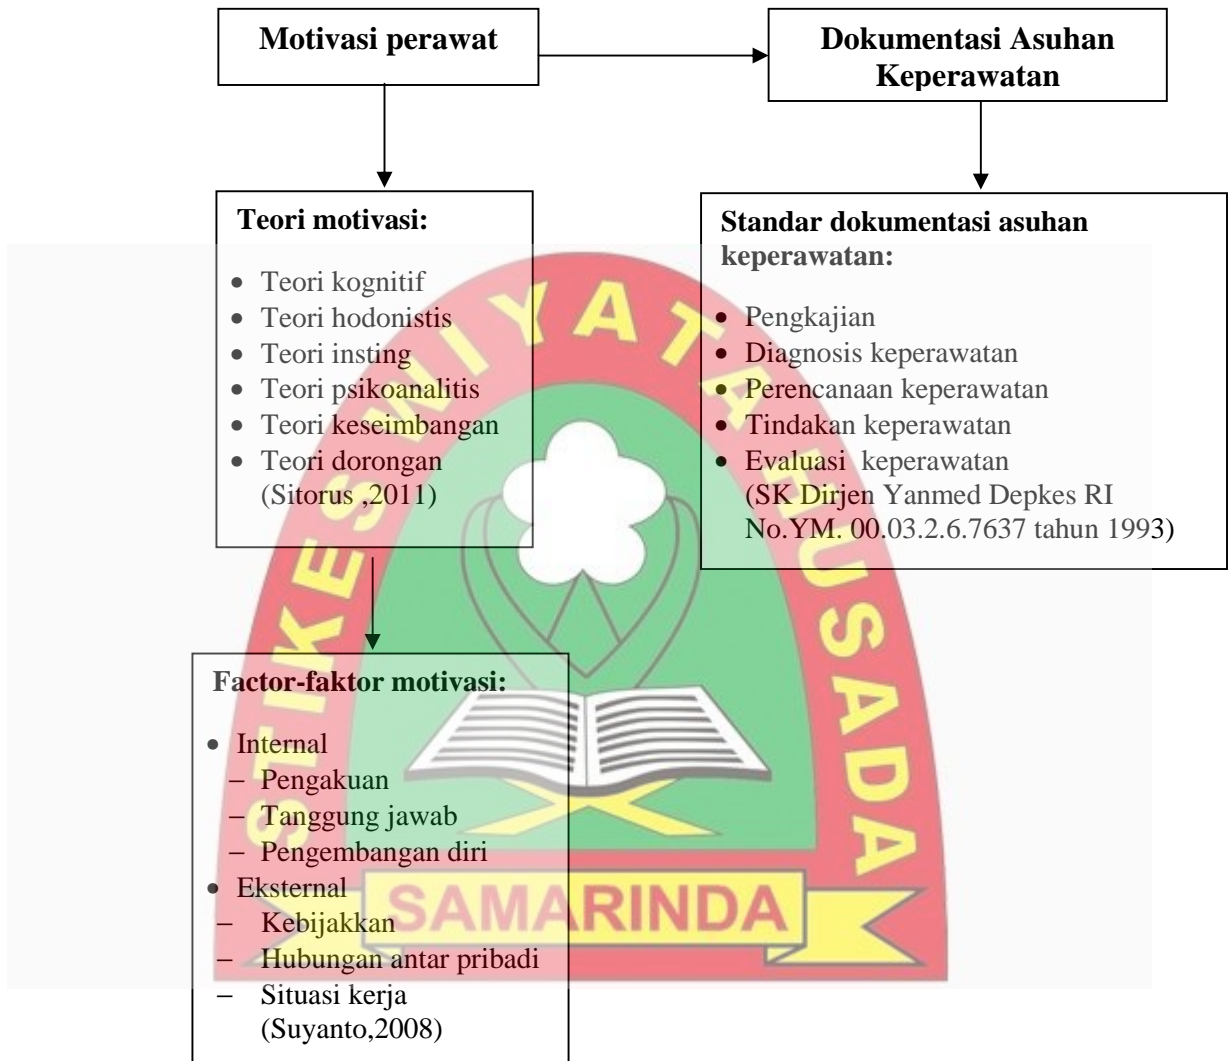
Motivasi perawat

Dokumentasi Asuhan Keperawatan

Teori motivasi:

- Teori kognitif
- Teori hodonistis
- Teori insting
- Teori psikoanalitis
- Teori keseimbangan
- Teori dorongan (Sitorus ,2011)

Standar dokumentasi asuhan keperawatan:

- Pengkajian
- Diagnosis keperawatan
- Perencanaan keperawatan
- Tindakan keperawatan
- Evaluasi keperawatan (SK Dirjen Yanmed Depkes RI No.YM. 00.03.2.6.7637 tahun 1993)

Factor-faktor motivasi:

- Internal
 - Pengakuan
 - Tanggung jawab
 - Pengembangan diri
- Eksternal
 - Kebijakkan
 - Hubungan antar pribadi
 - Situasi kerja (Suyanto,2008)

STIKES MUHAMMADIYAH... 

SAMARINDA